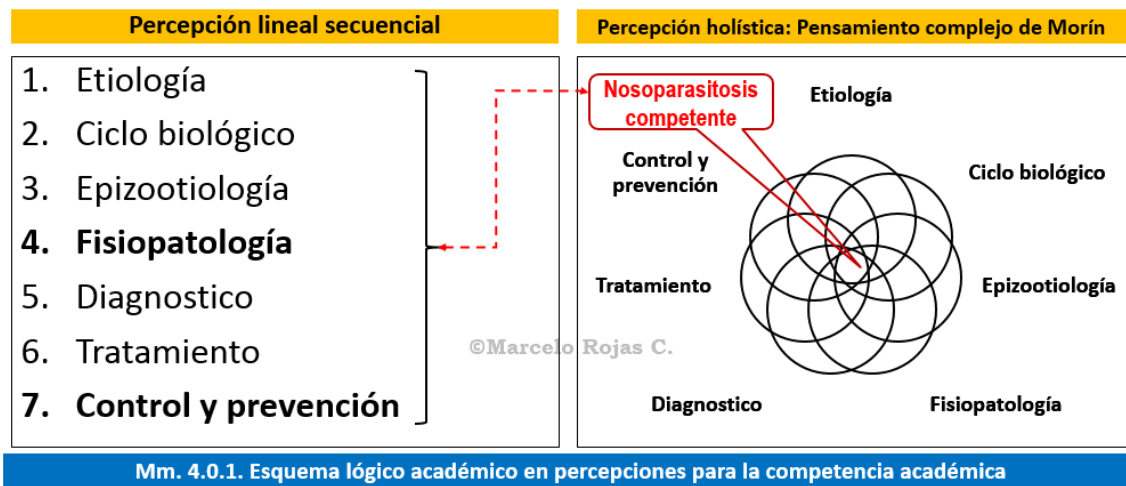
Percepción lineal secuencial

1. Etiología
2. Ciclo biológico
3. Epizootiología
4. Fisiopatología
5. Diagnostico
6. Tratamiento
7. Control y prevención

Percepción holística: Pensamiento complejo de Morín

Nosoparasitosis competente

Etiología

Control y prevención

Ciclo biológico

Tratamiento

Epizootiología

©Marcelo Rojas C.

Diagnostico

Fisiopatología

Mm. 4.0.1. Esquema lógico académico en percepciones para la competencia académica